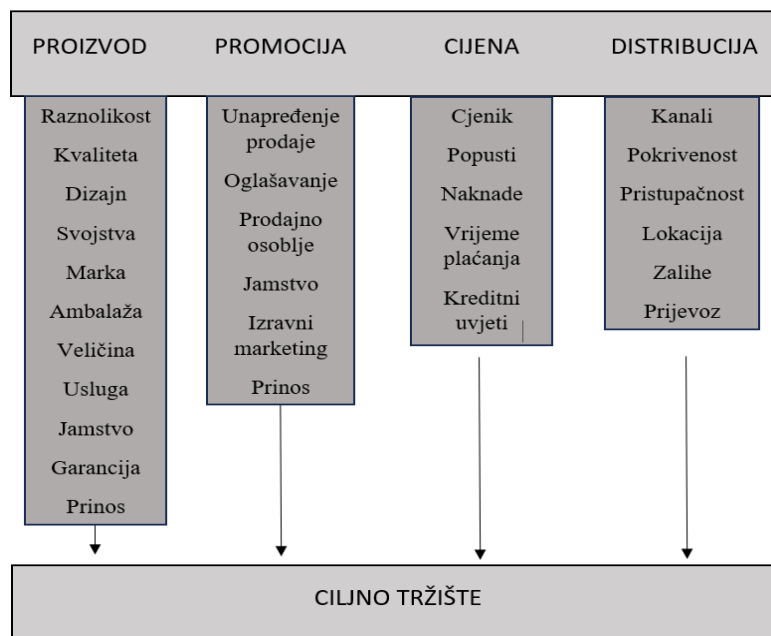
PROIZVOD PROMOCIJA CIJENA DISTRIBUCIJA

Raznolikost
Kvaliteta
Dizajn
Svojstva
Marka
Ambalaža
Veličina
Usluga
Jamstvo
Garancija
Prinos

Unapređenje prodaje
Oglašavanje
Prodajno osoblje
Jamstvo
Izravni marketing
Prinos

Cjenik
Popusti
Naknade
Vrijeme plaćanja
Kreditni uvjeti

Kanali
Pokrivenost
Pristupačnost
Lokacija
Zalihe
Prijevoz

CILJNO TRŽIŠTE